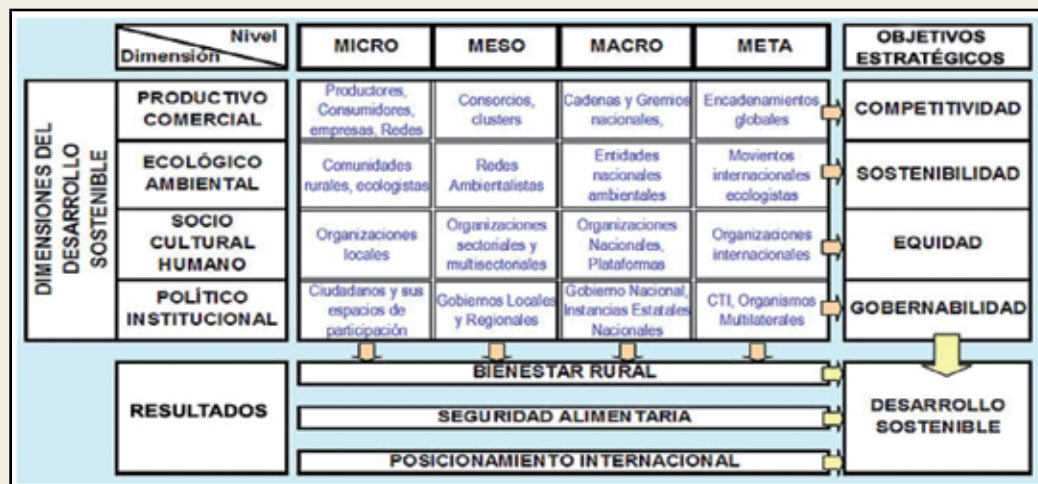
| Nivel / Dimensión | | MICRO | MESO | MACRO | META | OBJETIVOS ESTRATÉGICOS |
|---|---|---|---|---|---|---|
| DIMENSIONES DEL DESARROLLO SOSTENIBLE | PRODUCTIVO COMERCIAL | Productores, Consumidores, empresas, Redes | Consorcios, clusters | Cadenas y Gremios nacionales, | Encadenamientos globales | COMPETITIVIDAD |
| | ECOLÓGICO AMBIENTAL | Comunidades rurales, ecologistas | Redes Ambientalistas | Entidades nacionales ambientales | Movientos internacionales ecologistas | SOSTENIBILIDAD |
| | SOCIO CULTURAL HUMANO | Organizaciones locales | Organizaciones sectoriales y multisectoriales | Organizaciones Nacionales, Plataformas | Organizaciones internacionales | EQUIDAD |
| | POLÍTICO INSTITUCIONAL | Ciudadanos y sus espacios de participación | Gobiernos Locales y Regionales | Gobierno Nacional, Instancias Estatales Nacionales | CTI, Organismos Multilaterales | GOBERNABILIDAD |

RESULTADOS

BIENESTAR RURAL

SEGURIDAD ALIMENTARIA

POSICIONAMIENTO INTERNACIONAL

DESARROLLO SOSTENIBLE